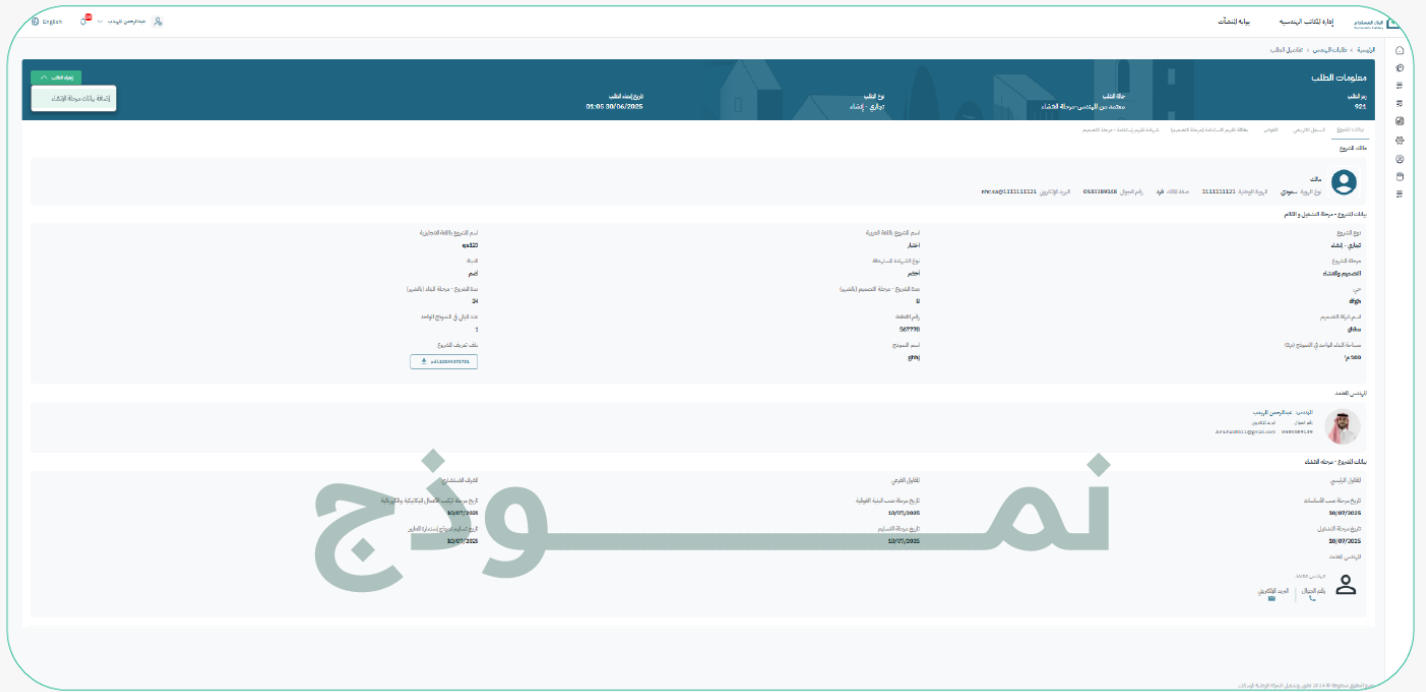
إدارة المكاتب الهندسية
بوابة المنشآت
English
عبدالرحمن الهندي

الرئيسية › طلبات المهندس › تفاصيل الطلب

معلومات الطلب
إجراء الطلب
إضافة بيانات مرحلة الإنشاء
رقم الطلب
921
حالة الطلب
معتمد من المهندس-مرحلة الإنشاء
نوع الطلب
تجاري - إنشاء
تاريخ إنشاء الطلب
05:05 30/06/2025

بيانات المشروع
السجل التاريخي
الفواتير
بطاقة تقييم الاستدامة (مرحلة التصميم)
شهادة تقييم استدامة - مرحلة التصميم

مالك المشروع
مالك
نوع الهوية سعودي
الهوية الوطنية 1111111121
صفة المالك فرد
رقم الجوال 0583389016
البريد الإلكتروني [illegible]

بيانات المشروع - مرحلة التشغيل و القائم
نوع المشروع
تجاري - إنشاء
مرحلة المشروع
التصميم والإنشاء
حي
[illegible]
اسم شركة التصميم
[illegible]
مساحة البناء الواحد في النموذج (م2)
500 م2
اسم المشروع باللغة العربية
اختبار
نوع الشريحة المستهدفة
أخرى
سنة المشروع - مرحلة التصميم (بالشهر)
8
رقم القطعة
567776
اسم النموذج
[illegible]
اسم المشروع باللغة الإنجليزية
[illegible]
المدينة
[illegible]
سنة المشروع - مرحلة البناء (بالشهر)
24
عدد المباني في النموذج الواحد
1
ملف تعريف المشروع
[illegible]

المهندس المعتمد
المهندس: عبدالرحمن الرويشد
رقم الجوال
البريد الإلكتروني
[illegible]

بيانات المشروع - مرحلة الإنشاء
المقاول الرئيسي
تاريخ مرحلة صب الأساسات
18/07/2025
تاريخ مرحلة التشغيل
18/07/2025
المهندس المعتمد
المقاول الفرعي
تاريخ مرحلة صب البنية الفوقية
13/07/2025
تاريخ مرحلة التسليم
12/07/2025
المشرف المشترك
تاريخ مرحلة تركيب الأعمال الميكانيكية والكهربائية
10/07/2025
تاريخ استلام المشروع استمارة التشغيل
12/07/2025
رقم الجوال
البريد الإلكتروني

نموذج